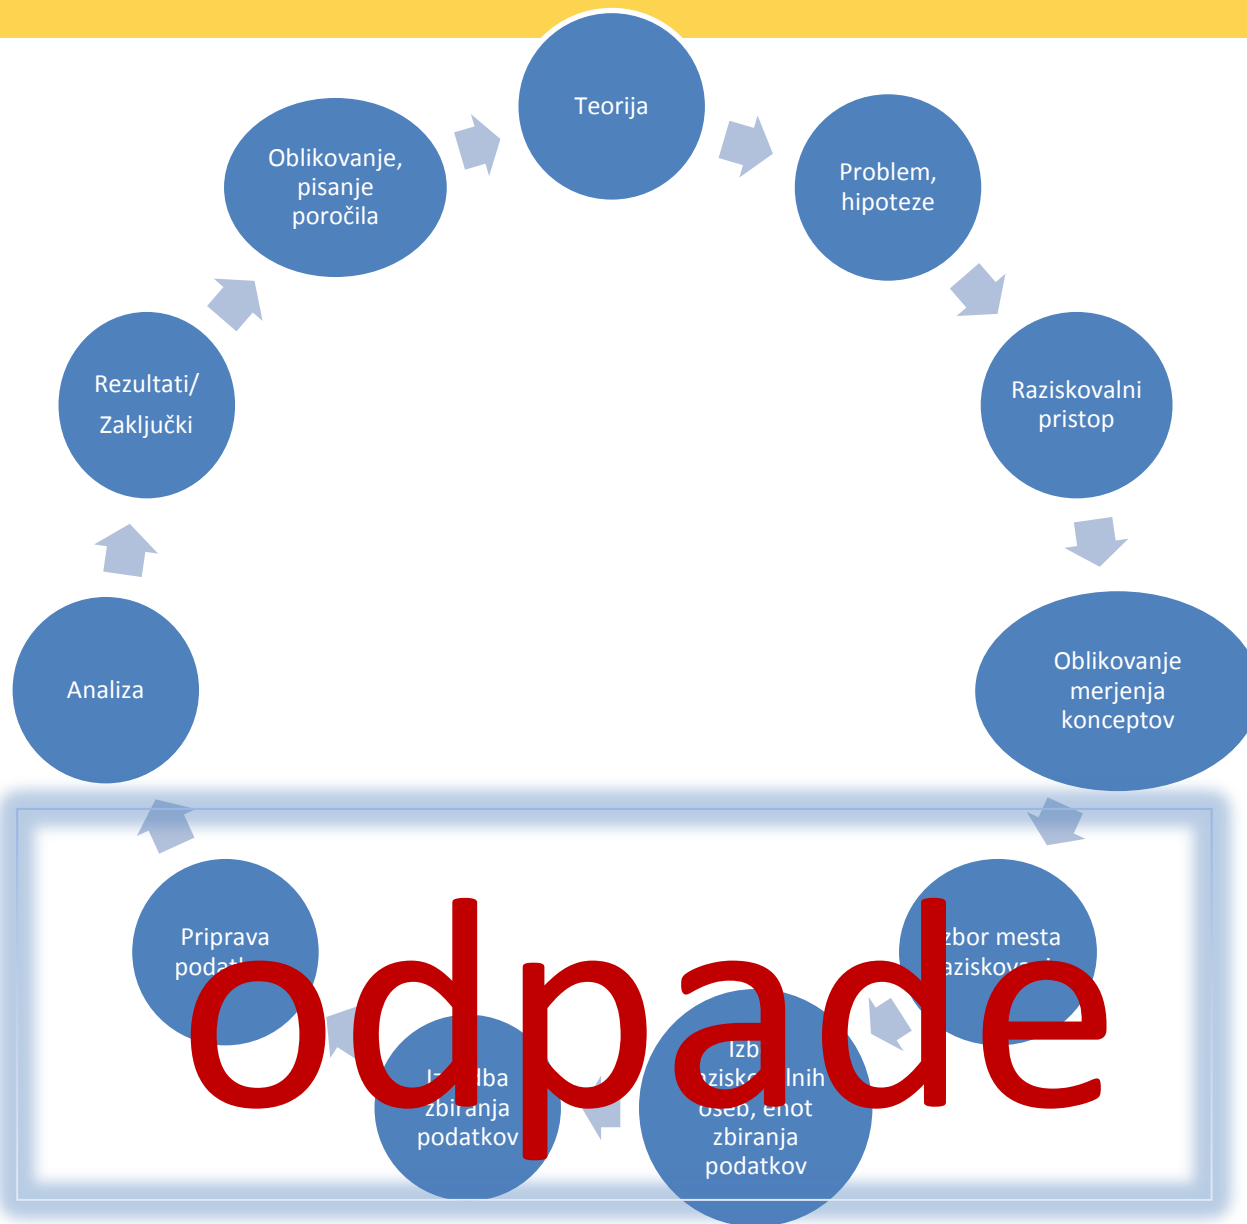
Teorija

Problem, hipoteze

Raziskovalni pristop

Oblikovanje merjenja konceptov

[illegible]zbor mesta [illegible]aziskova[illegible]

Izb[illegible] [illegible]azisk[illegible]lnih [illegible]seb, enot zbiranja podatkov

I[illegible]lba zbiranja podatkov

Priprava podat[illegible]

Analiza

Rezultati/ Zaključki

Oblikovanje, pisanje poročila

odpade